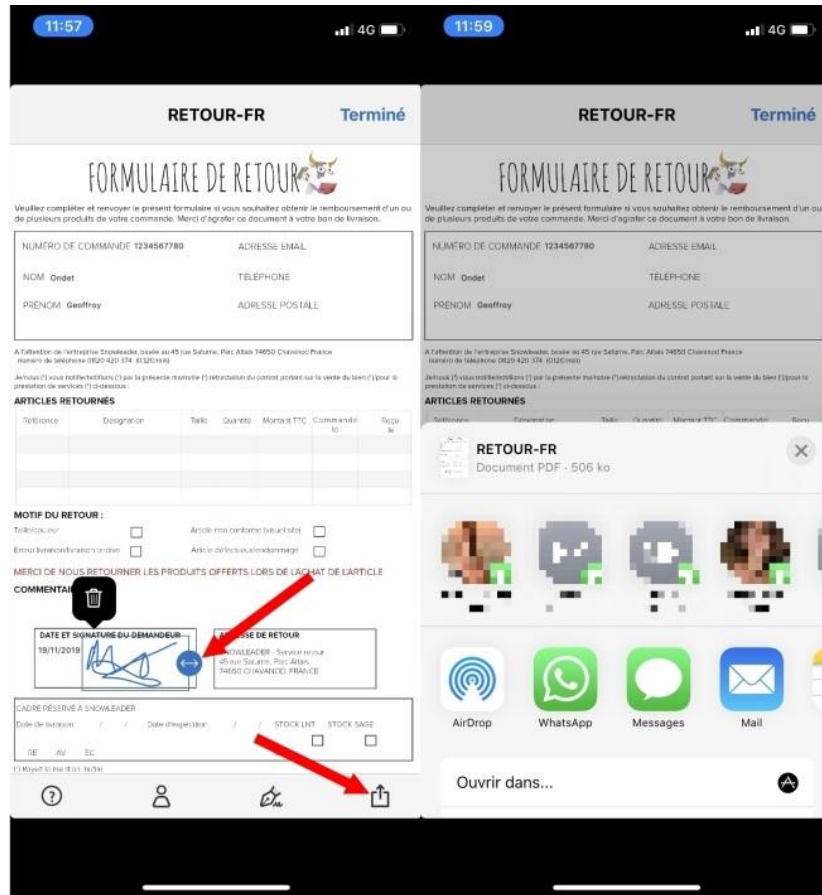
11:57

4G

RETOUR-FR

Terminé

FORMULAIRE DE RETOUR

Veuillez compléter et renvoyer le présent formulaire si vous souhaitez obtenir le remboursement d'un ou de plusieurs produits de votre commande. Merci d'agrafer ce document à votre bon de livraison.

NUMÉRO DE COMMANDE 1234567780

ADRESSE EMAIL

NOM Ondet

TELEPHONE

PRÉNOM Geoffroy

ADRESSE POSTALE

A l'attention de l'entreprise Snowleader, basée au 45 rue Saturne, Parc Altaïs 74650 Chavanod France numéro de téléphone 0820 420 374 (0.12€/min)

Je/nous (*) vous notifie/notifions (*) par la présente ma/notre (*) rétractation du contrat portant sur la vente du bien (*)/pour la prestation de services (*) ci-dessous :

ARTICLES RETOURNÉS

| Référence | Désignation | Taille | Quantité | Montant TTC | Commandé le | Reçu le |
|---|---|---|---|---|---|---|
| | | | | | | |

MOTIF DU RETOUR :

Taille/couleur

Article non conforme (visuel site)

Erreur livraison/location erronée

Article défectueux/endommagé

MERCI DE NOUS RETOURNER LES PRODUITS OFFERTS LORS DE L'ACHAT DE L'ARTICLE

COMMENTAI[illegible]

DATE ET SIGNATURE DU DEMANDEUR

19/11/2019

ADRESSE DE RETOUR

SNOWLEADER - Service retour 45 rue Saturne, Parc Altaïs 74650 CHAVANOD, FRANCE

CADRE RÉSERVÉ À SNOWLEADER

Date de livraison / / Date d'expédition / / STOCK LNT STOCK SAGE

RE AV EC

(*) Rayez la mention inutile

11:59

4G

RETOUR-FR

Terminé

RETOUR-FR

Document PDF · 506 ko

AirDrop

WhatsApp

Messages

Mail

Ouvrir dans...